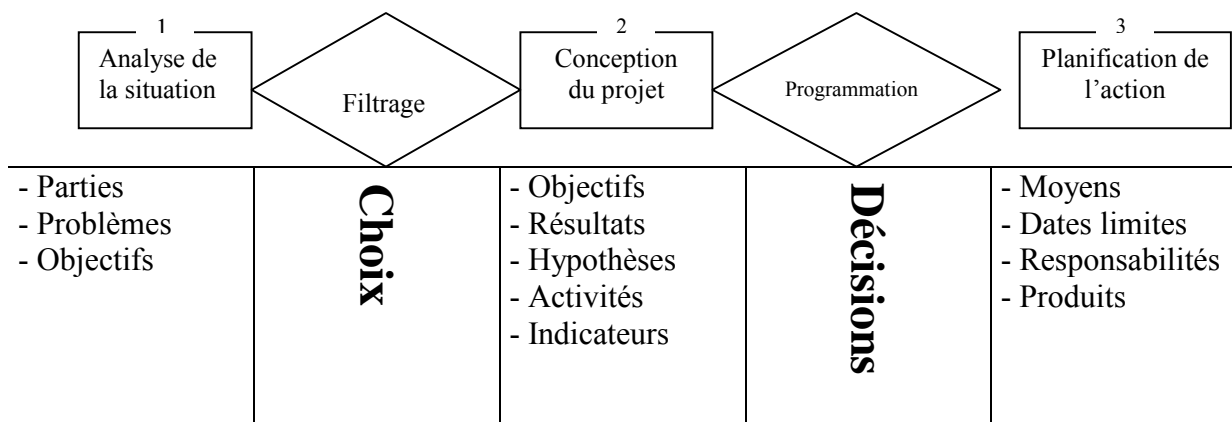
1
Analyse de la situation

Filtrage

2
Conception du projet

Programmation

3
Planification de l'action

| | | | | |
|---|---|---|---|---|
| - Parties<br>- Problèmes<br>- Objectifs | Choix | - Objectifs<br>- Résultats<br>- Hypothèses<br>- Activités<br>- Indicateurs | Décisions | - Moyens<br>- Dates limites<br>- Responsabilités<br>- Produits |